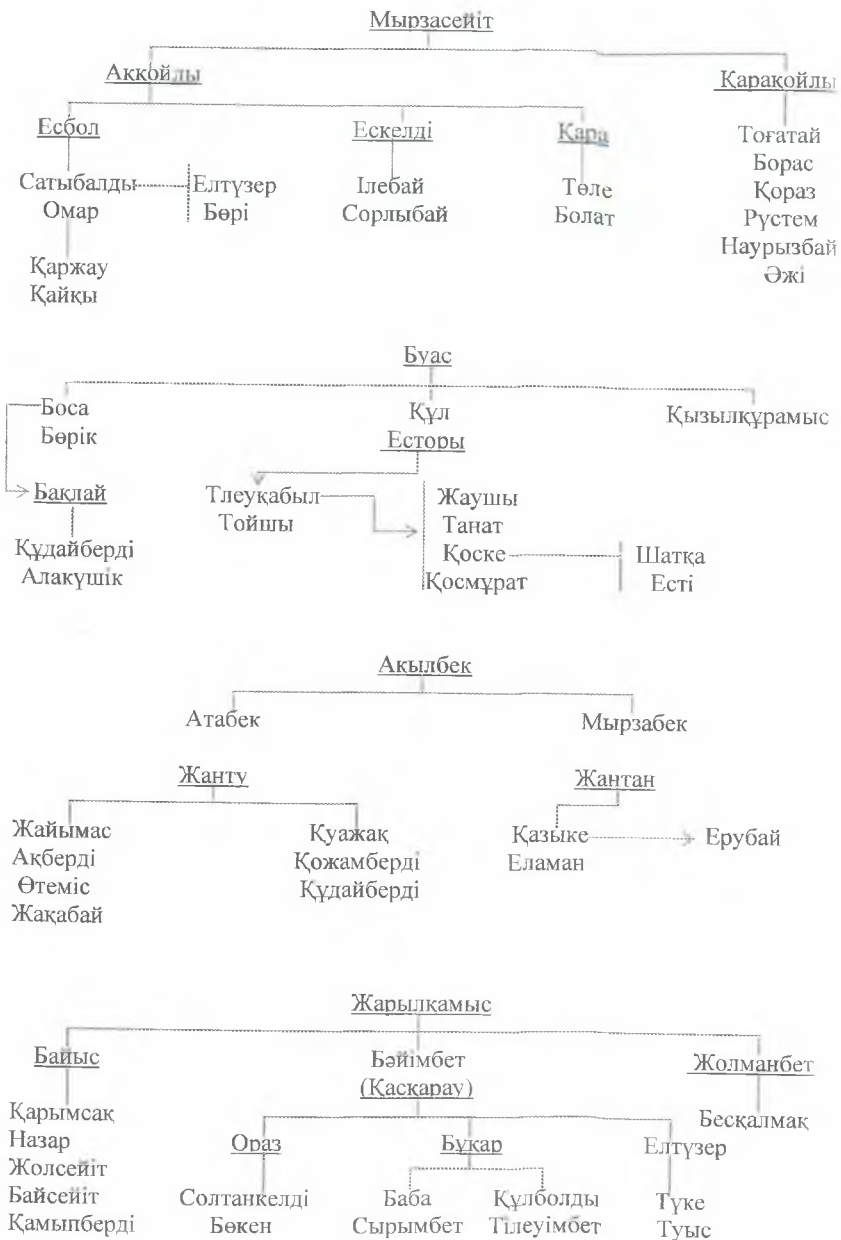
Мырзасейіт

Аққойлы

Қаракойлы

Есбол

Ескелді

Кара

Тоғатай
Борас
Қораз
Рүстем
Наурызбай
Әжі

Сатыбалды
Омар

Елтүзер
Бөрі

Ілебай
Сорлыбай

Төле
Болат

Қаржау
Қайқы

Буас

Боса
Бөрік

Құл

Қызылқұрамыс

Есторы

Бақлай

Тлеукабыл
Тойшы

Жаушы
Танат
Қоске
Қосмұрат

Шатқа
Есті

Құдайберді
Алакүшік

Акылбек

Атабек

Мырзабек

Жанту

Жантан

Жайымас
Акберді
Өтеміс
Жақабай

Куажақ
Қожамберді
Құдайберді

Қазыке
Еламан

Ерубай

Жарылкамыс

Байыс

Бәйімбет
(Қаскарау)

Жолманбет

Қарымсақ
Назар
Жолсейіт
Байсейіт
Камыпберді

Ораз

Бұкар

Елтүзер

Бесқалмақ

Солтанкелді
Бөкен

Баба
Сырымбет

Құлболды
Тілеуімбет

Түке
Туыс